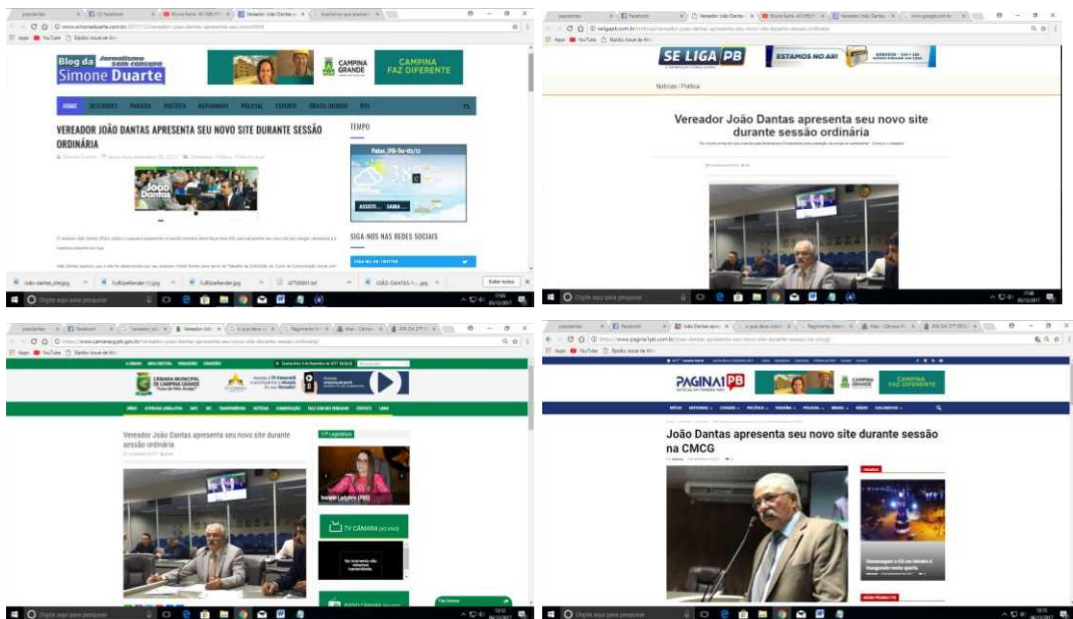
Blog da Jornalismo sem censura Simone Duarte

CAMPINA GRANDE

CAMPINA FAZ DIFERENTE

VEREADOR JOÃO DANTAS APRESENTA SEU NOVO SITE DURANTE SESSÃO ORDINÁRIA

TEMPO

SIGA-NOS NAS REDES SOCIAIS

João Dantas

SE LIGA PB

ESTAMOS NO AR!

Notícias / Política

Vereador João Dantas apresenta seu novo site durante sessão ordinária

CÂMARA MUNICIPAL DE CAMPINA GRANDE

Vereador João Dantas apresenta seu novo site durante sessão ordinária

TV CÂMARA

PAGINA1PB

CAMPINA FAZ DIFERENTE

João Dantas apresenta seu novo site durante sessão na CMCG

Digite aqui para pesquisar